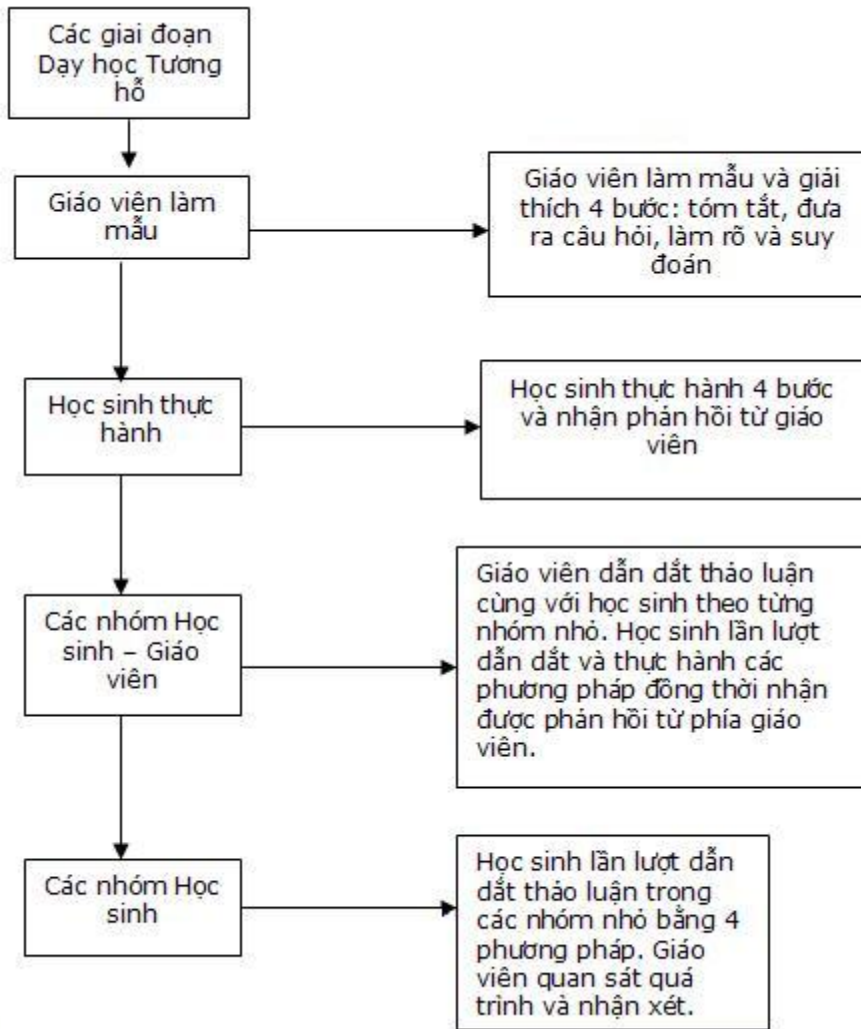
Các giai đoạn Dạy học Tương hỗ

Giáo viên làm mẫu

Giáo viên làm mẫu và giải thích 4 bước: tóm tắt, đưa ra câu hỏi, làm rõ và suy đoán

Học sinh thực hành

Học sinh thực hành 4 bước và nhận phản hồi từ giáo viên

Các nhóm Học sinh – Giáo viên

Giáo viên dẫn dắt thảo luận cùng với học sinh theo từng nhóm nhỏ. Học sinh lần lượt dẫn dắt và thực hành các phương pháp đồng thời nhận được phản hồi từ phía giáo viên.

Các nhóm Học sinh

Học sinh lần lượt dẫn dắt thảo luận trong các nhóm nhỏ bằng 4 phương pháp. Giáo viên quan sát quá trình và nhận xét.